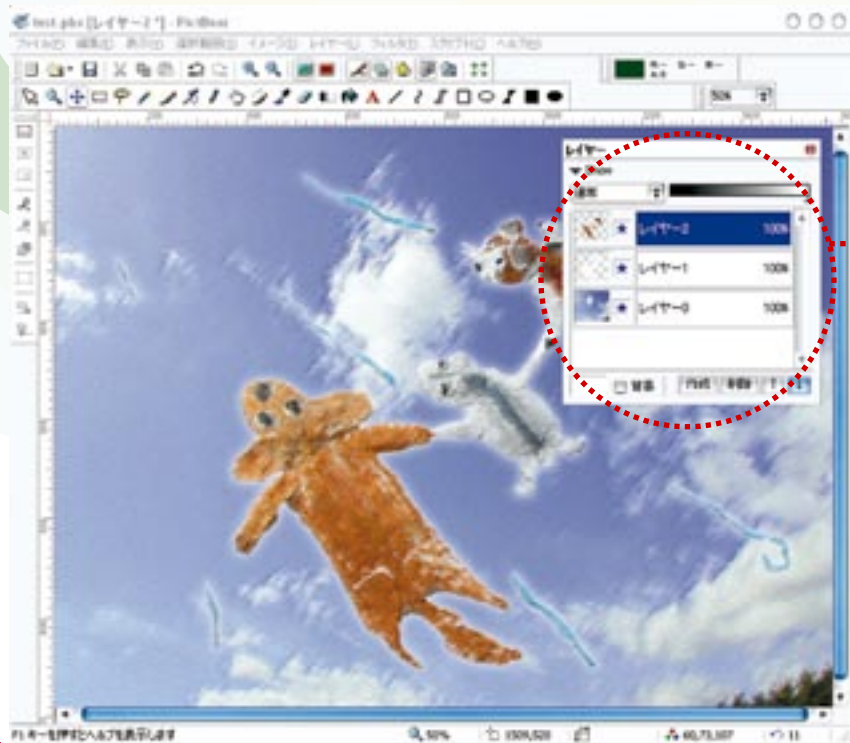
test.pbx [レイヤー2 *] - PictBear

ファイル(F) 編集(E) 表示(V) 選択範囲(S) イメージ(I) レイヤー(L) フィルタ(T) スクリプト(X) ヘルプ(H)

50%

レイヤー

通常

レイヤー2 100%

レイヤー1 100%

レイヤー0 100%

背景

F1 キーを押すとヘルプを表示します

50%

1509,520

60,73,107